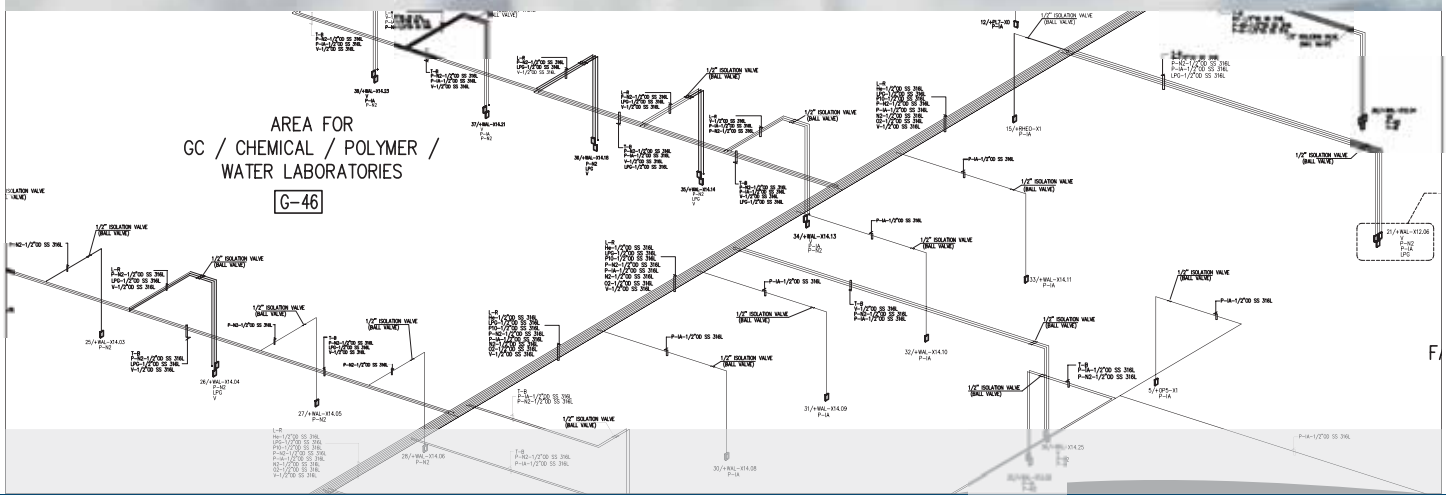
AREA FOR
GC / CHEMICAL / POLYMER / WATER LABORATORIES
G-46

1/2" ISOLATION VALVE (BALL VALVE)

L-R
P-N2-1/2"OD SS 316L
LPG-1/2"OD SS 316L
V-1/2"OD SS 316L

38/+WAL-X14.23
37/+WAL-X14.21
P-IA
P-N2

36/+WAL-X14.16
P-N2
LPG
V

35/+WAL-X14.14
P-N2
LPG
V

L-R
He-1/2"OD SS 316L
LPG-1/2"OD SS 316L
P10-1/2"OD SS 316L
P-N2-1/2"OD SS 316L
P-IA-1/2"OD SS 316L
N2-1/2"OD SS 316L
O2-1/2"OD SS 316L
V-1/2"OD SS 316L

15/+RHED-X1
P-IA

12/+RLT-X0
P-IA

T-B
P-N2-1/2"OD SS 316L
P-IA-1/2"OD SS 316L
LPG-1/2"OD SS 316L

P-IA-1/2"OD SS 316L

34/+WAL-X14.13
P-IA
P-N2

33/+WAL-X14.11
P-IA

21/+WAL-X12.06
V
P-N2
P-IA
LPG

P-N2-1/2"OD SS 316L

25/+WAL-X14.03
P-N2

26/+WAL-X14.04
P-N2
LPG
V

27/+WAL-X14.05
P-N2

28/+WAL-X14.06
P-N2

T-B
P-IA-1/2"OD SS 316L
P-N2-1/2"OD SS 316L

30/+WAL-X14.08
P-IA

31/+WAL-X14.09
P-IA

32/+WAL-X14.10
P-IA

5/+DF5-X1
P-IA

36/+WAL-X14.25

FA